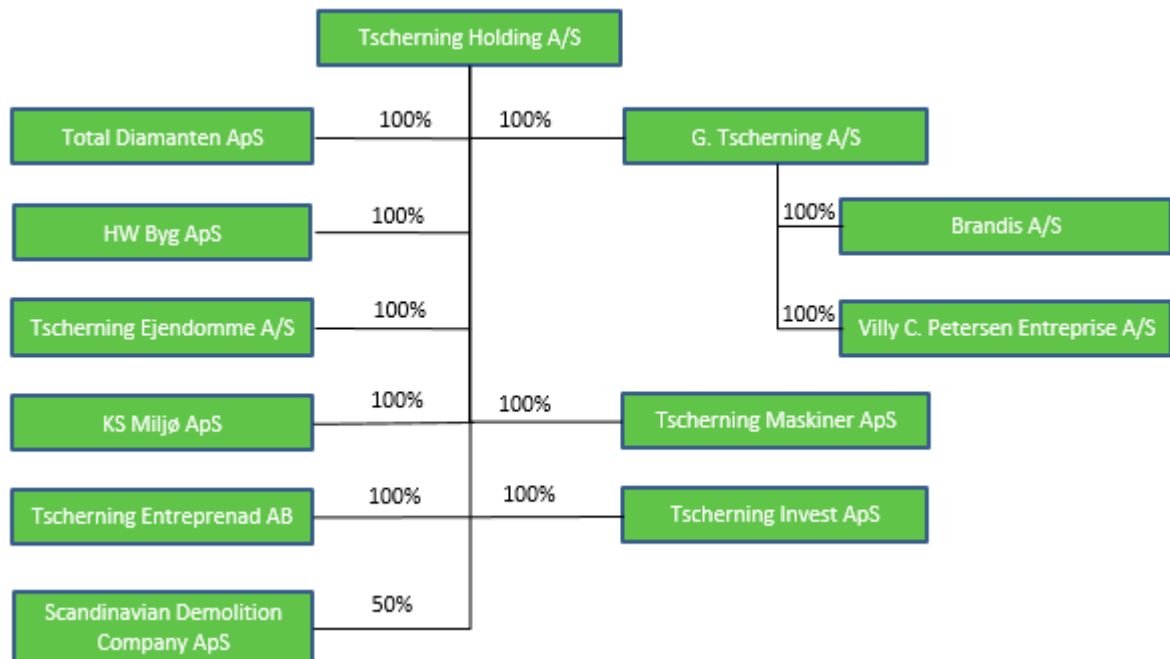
Tscherning Holding A/S

100%
Total Diamanten ApS

100%
G. Tscherning A/S

100%
Brandis A/S

100%
Villy C. Petersen Entreprise A/S

100%
HW Byg ApS

100%
Tscherning Ejendomme A/S

100%
KS Miljø ApS

100%
Tscherning Maskiner ApS

100%
Tscherning Entreprenad AB

100%
Tscherning Invest ApS

50%
Scandinavian Demolition Company ApS